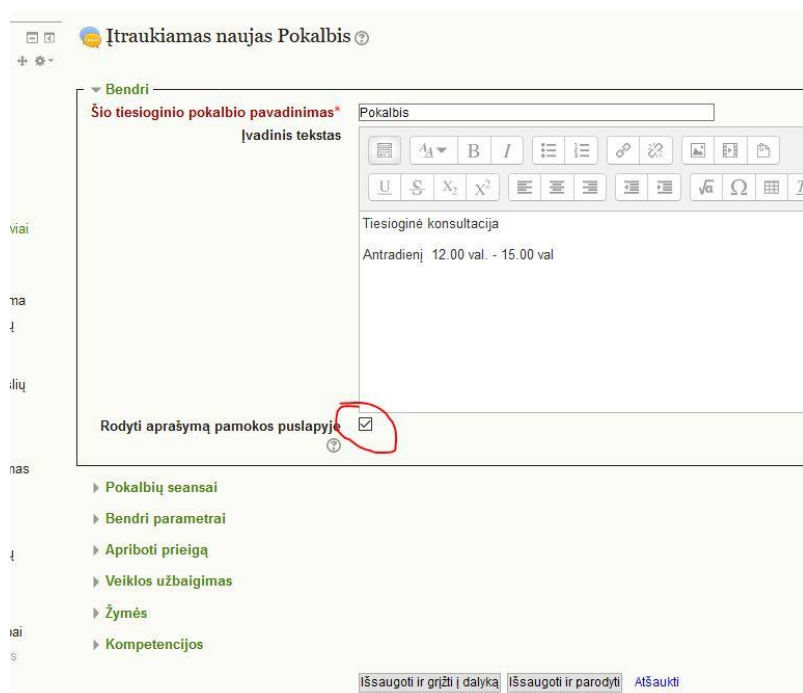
viai

ma
ł

lių

nas

ł

ai
s

Įtraukiamas naujas Pokalbis

Bendri

Šio tiesioginio pokalbio pavadinimas* Pokalbis

Įvadinis tekstas

Tiesioginė konsultacija

Antradienį 12.00 val. - 15.00 val

Rodyti aprašymą pamokos puslapyje

Pokalbių seansai

Bendri parametrai

Apriboti prieigą

Veiklos užbaigimas

Žymės

Kompetencijos

Išsaugoti ir grįžti į dalyką Išsaugoti ir parodyti Atšaukti